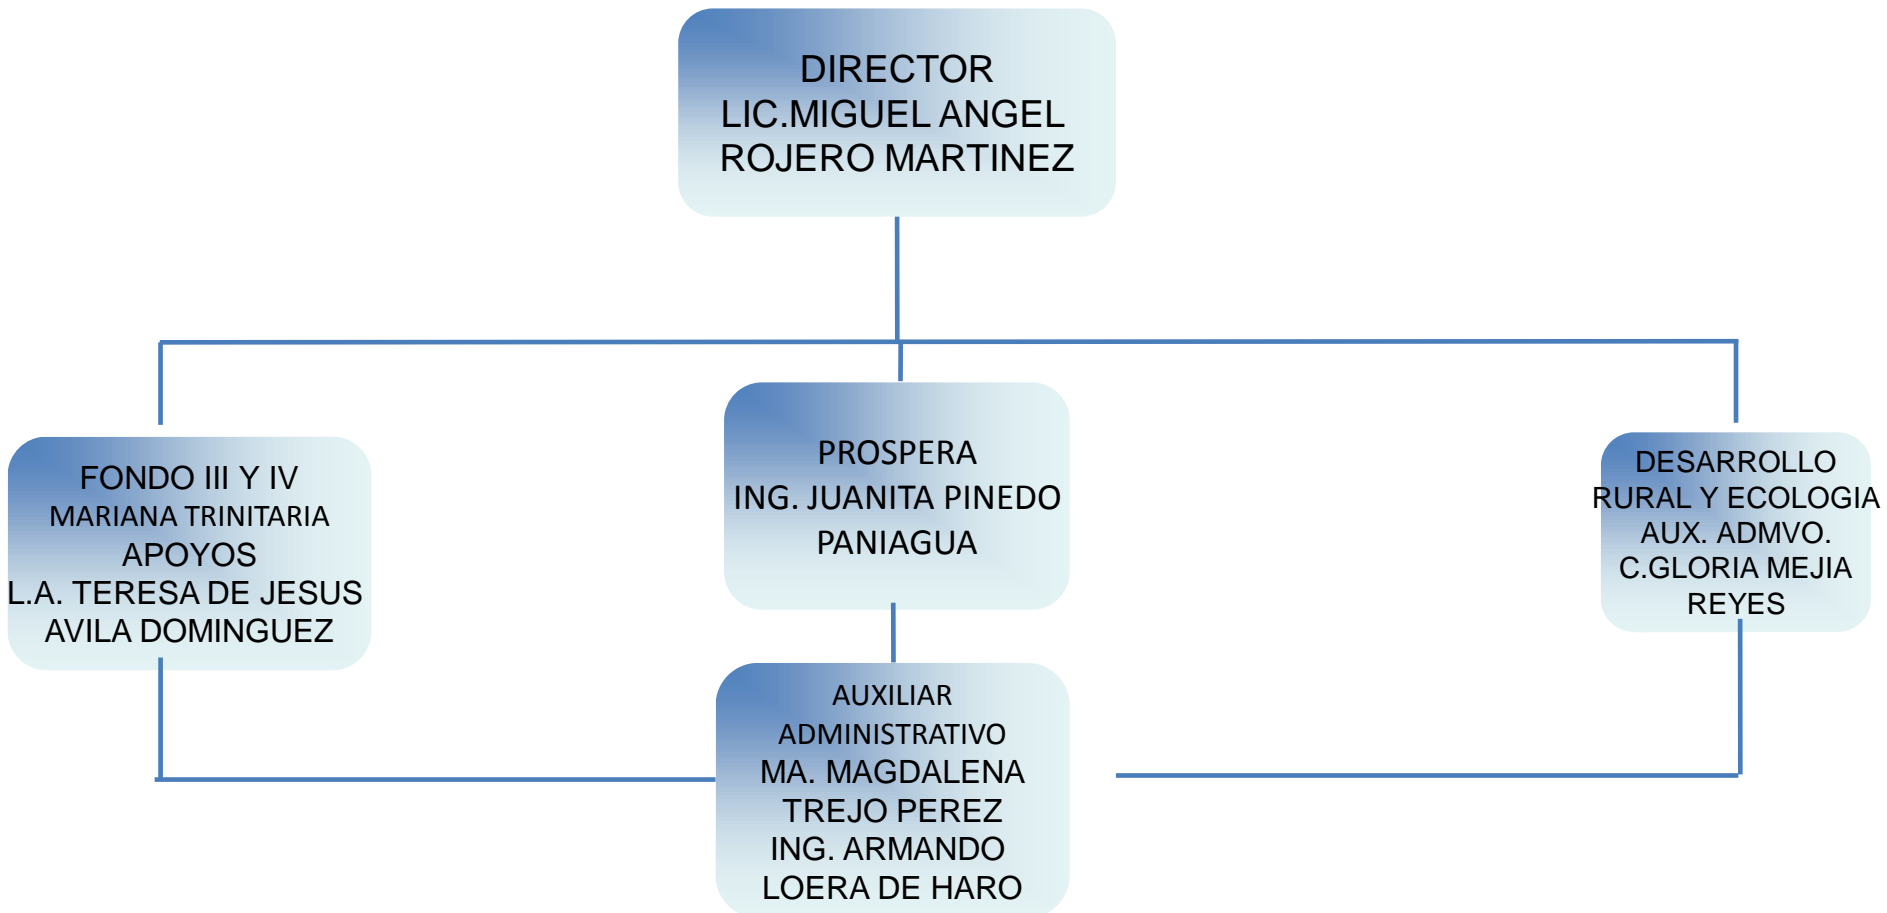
DIRECTOR
LIC.MIGUEL ANGEL
ROJERO MARTINEZ

FONDO III Y IV
MARIANA TRINITARIA
APOYOS
L.A. TERESA DE JESUS
AVILA DOMINGUEZ

PROSPERA
ING. JUANITA PINEDO
PANIAGUA

DESARROLLO
RURAL Y ECOLOGIA
AUX. ADMVO.
C.GLORIA MEJIA
REYES

AUXILIAR
ADMINISTRATIVO
MA. MAGDALENA
TREJO PEREZ
ING. ARMANDO
LOERA DE HARO